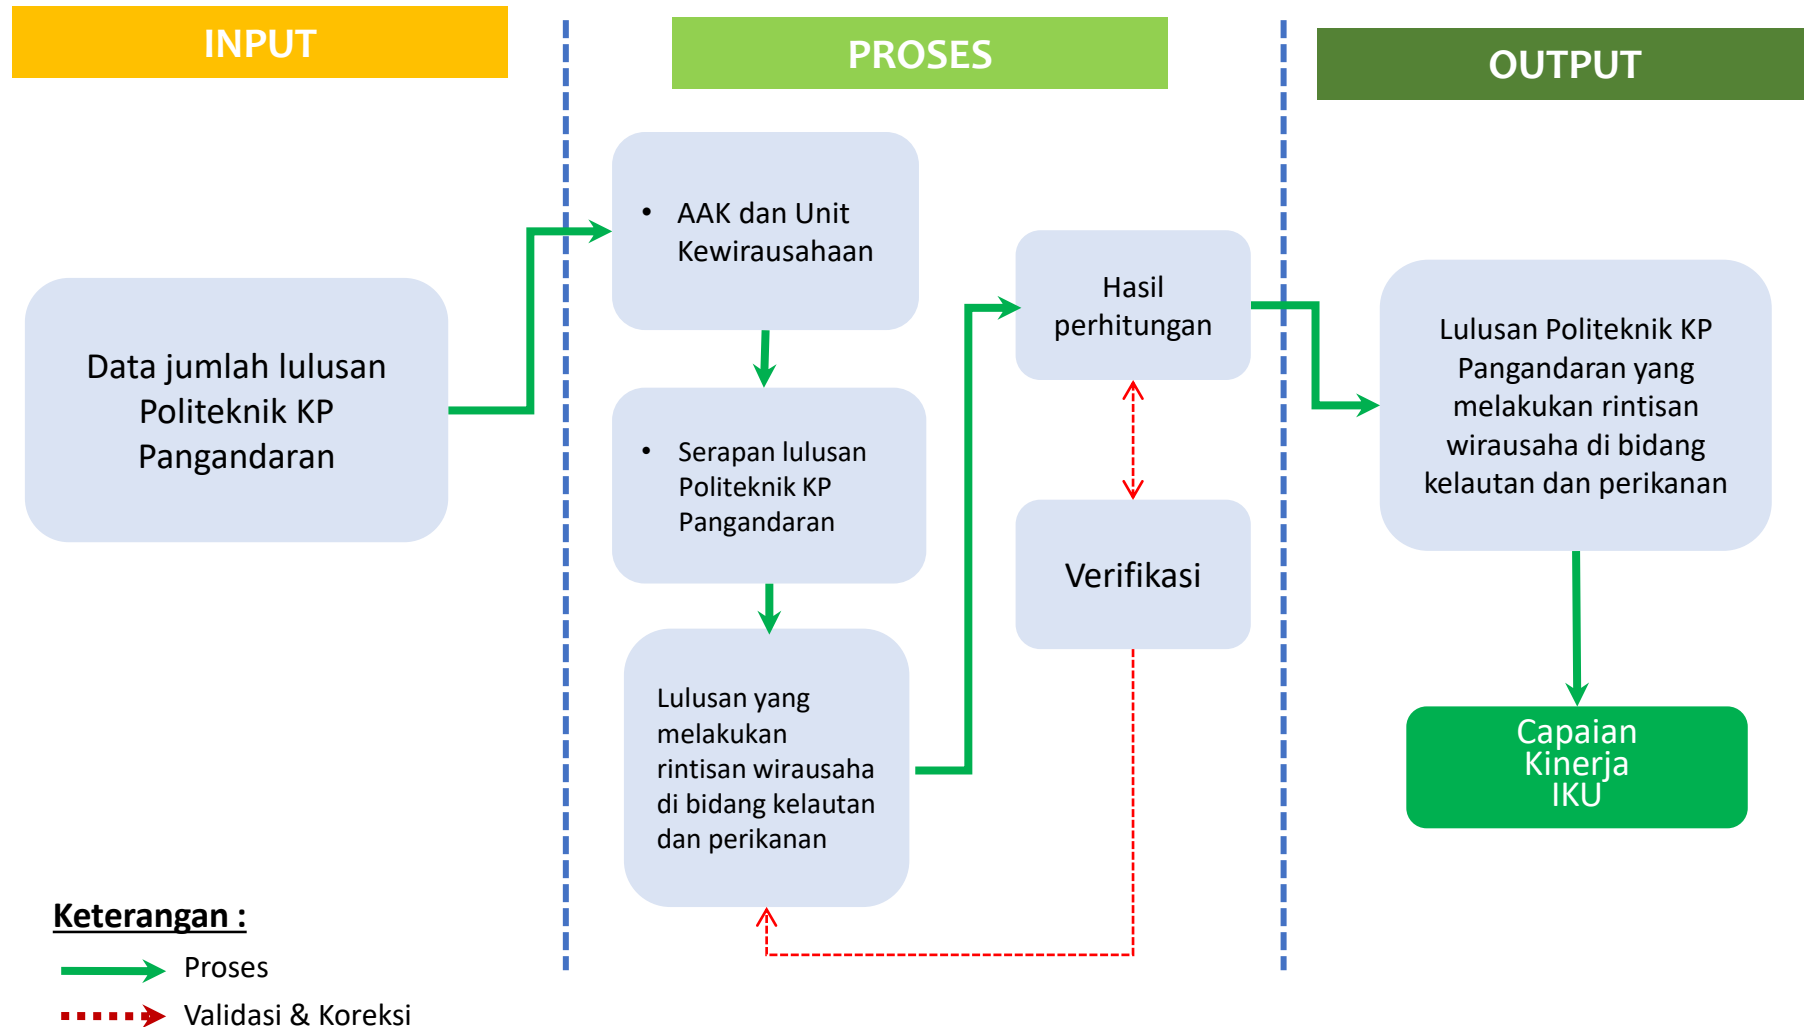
INPUT

PROSES

OUTPUT

Data jumlah lulusan Politeknik KP Pangandaran

• AAK dan Unit Kewirausahaan

• Serapan lulusan Politeknik KP Pangandaran

Lulusan yang melakukan rintisan wirausaha di bidang kelautan dan perikanan

Hasil perhitungan

Verifikasi

Lulusan Politeknik KP Pangandaran yang melakukan rintisan wirausaha di bidang kelautan dan perikanan

Capaian Kinerja IKU

Keterangan :

Proses

Validasi & Koreksi